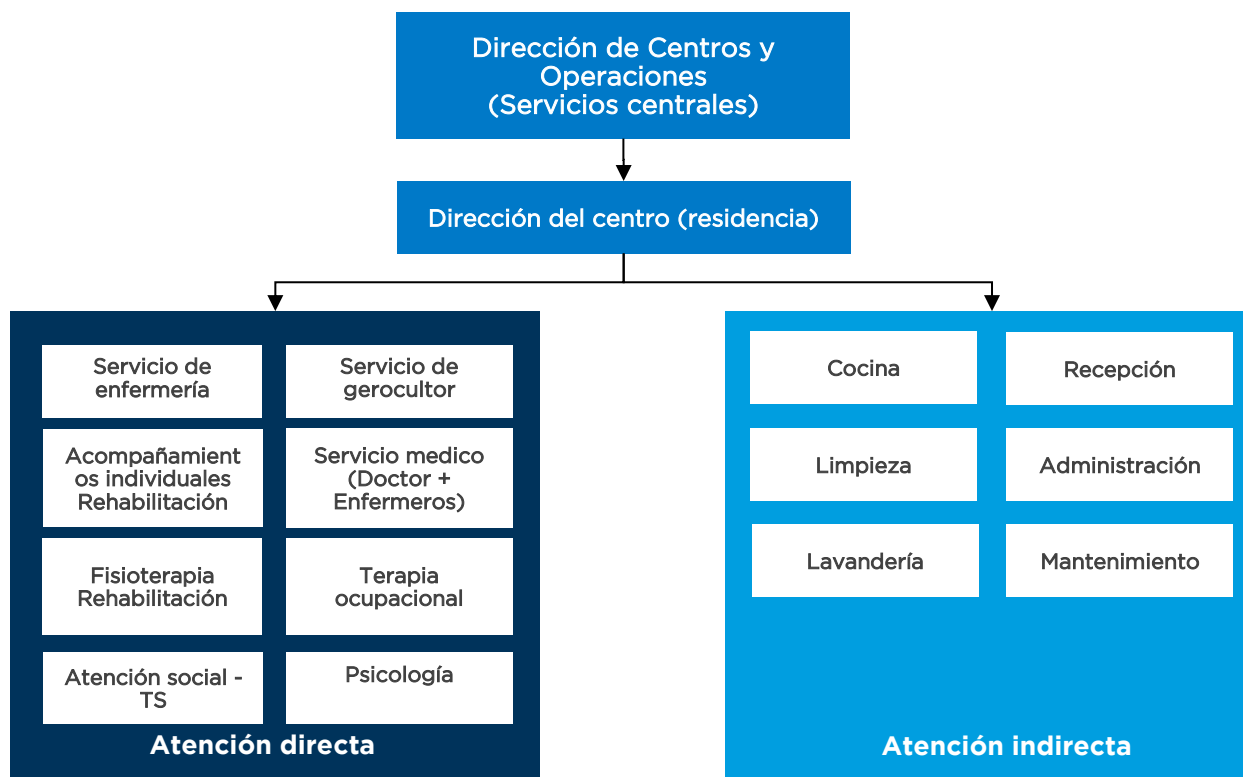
Dirección de Centros y Operaciones (Servicios centrales)

Dirección del centro (residencia)

Servicio de enfermería

Servicio de gerocultor

Acompañamientos individuales Rehabilitación

Servicio medico (Doctor + Enfermeros)

Fisioterapia Rehabilitación

Terapia ocupacional

Atención social - TS

Psicología

Atención directa

Cocina

Recepción

Limpieza

Administración

Lavandería

Mantenimiento

Atención indirecta